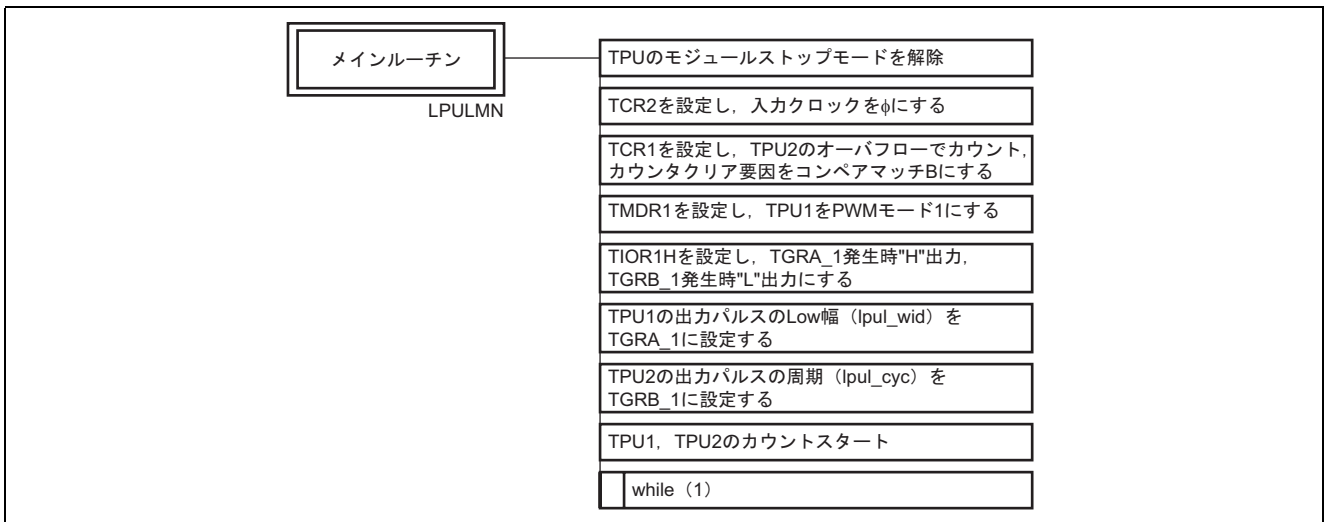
メインルーチン

LPULMN

TPUのモジュールストップモードを解除

TCR2を設定し，入力クロックをφにする

TCR1を設定し，TPU2のオーバフローでカウント，カウンタクリア要因をコンペアマッチBにする

TMDR1を設定し，TPU1をPWMモード1にする

TIOR1Hを設定し，TGRA_1発生時"H"出力，TGRB_1発生時"L"出力にする

TPU1の出力パルスのLow幅（lpul_wid）をTGRA_1に設定する

TPU2の出力パルスの周期（lpul_cyc）をTGRB_1に設定する

TPU1，TPU2のカウントスタート

while（1）